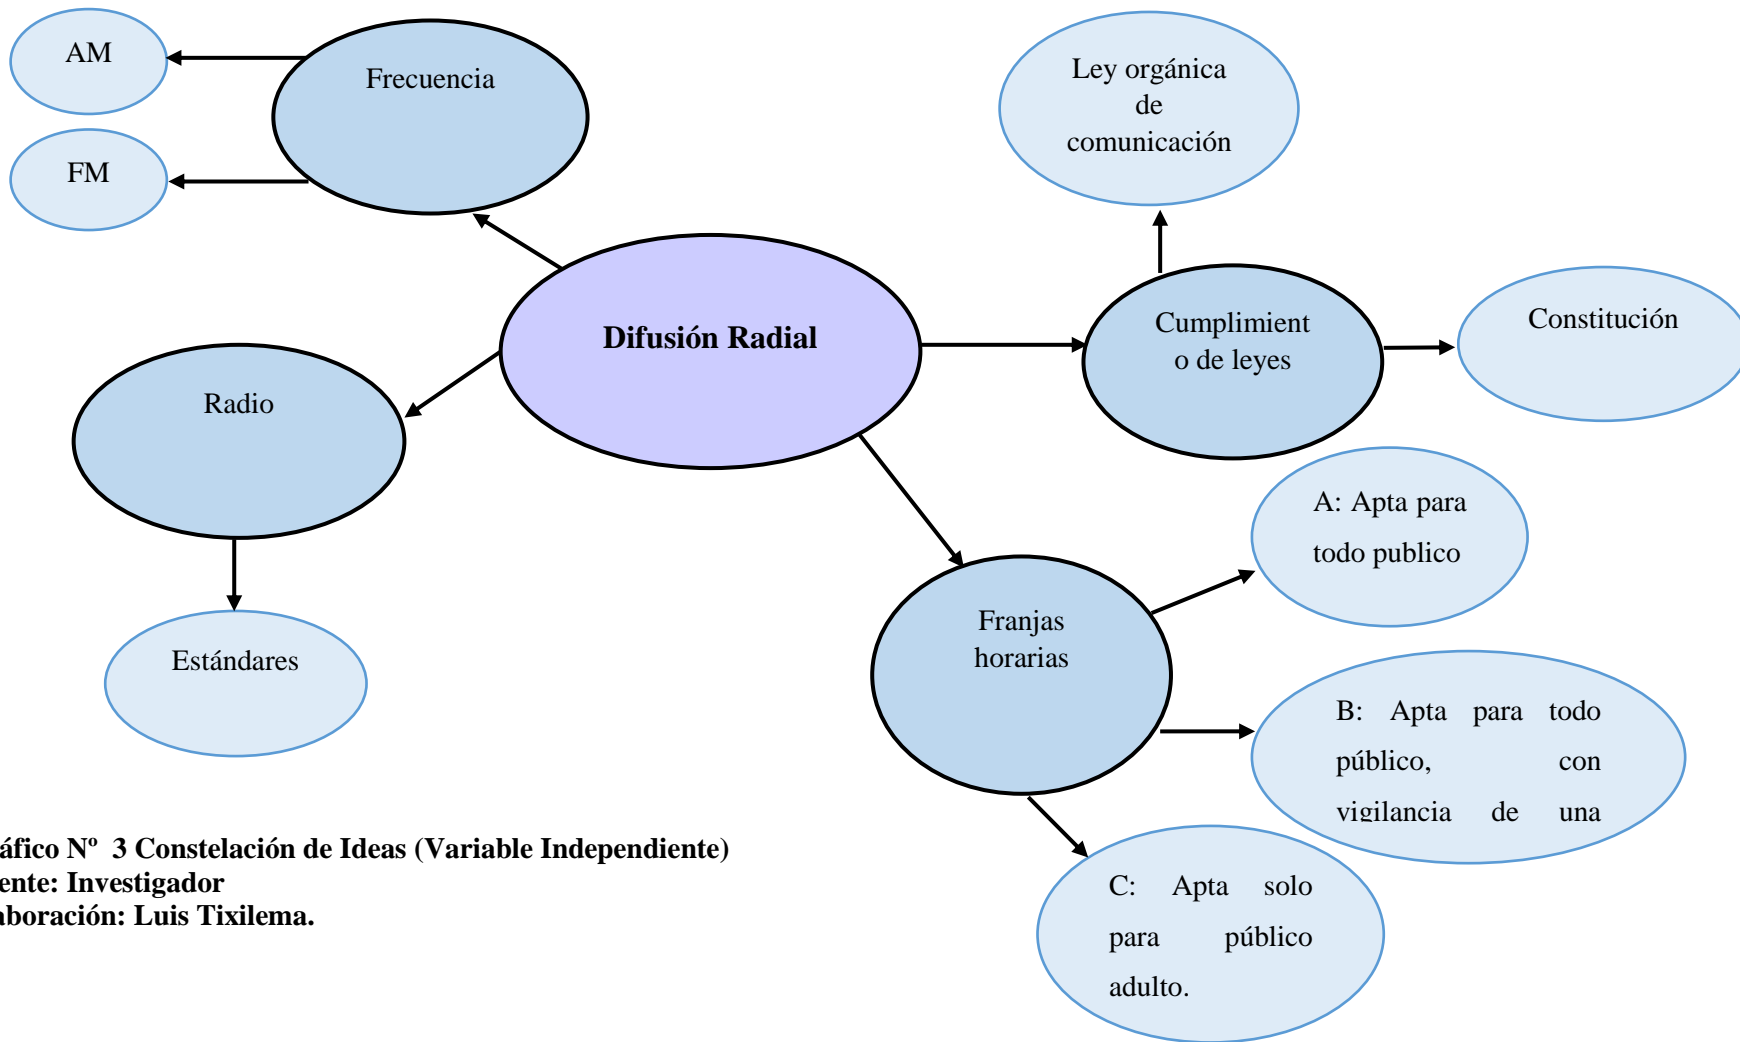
AM

Frecuencia

FM

Ley orgánica de comunicación

Difusión Radial

Cumplimient o de leyes

Constitución

Radio

A: Apta para todo publico

Estándares

Franjas horarias

B: Apta para todo público, con vigilancia de una

C: Apta solo para público adulto.

áfico Nº 3 Constelación de Ideas (Variable Independiente)
ente: Investigador
aboración: Luis Tixilema.